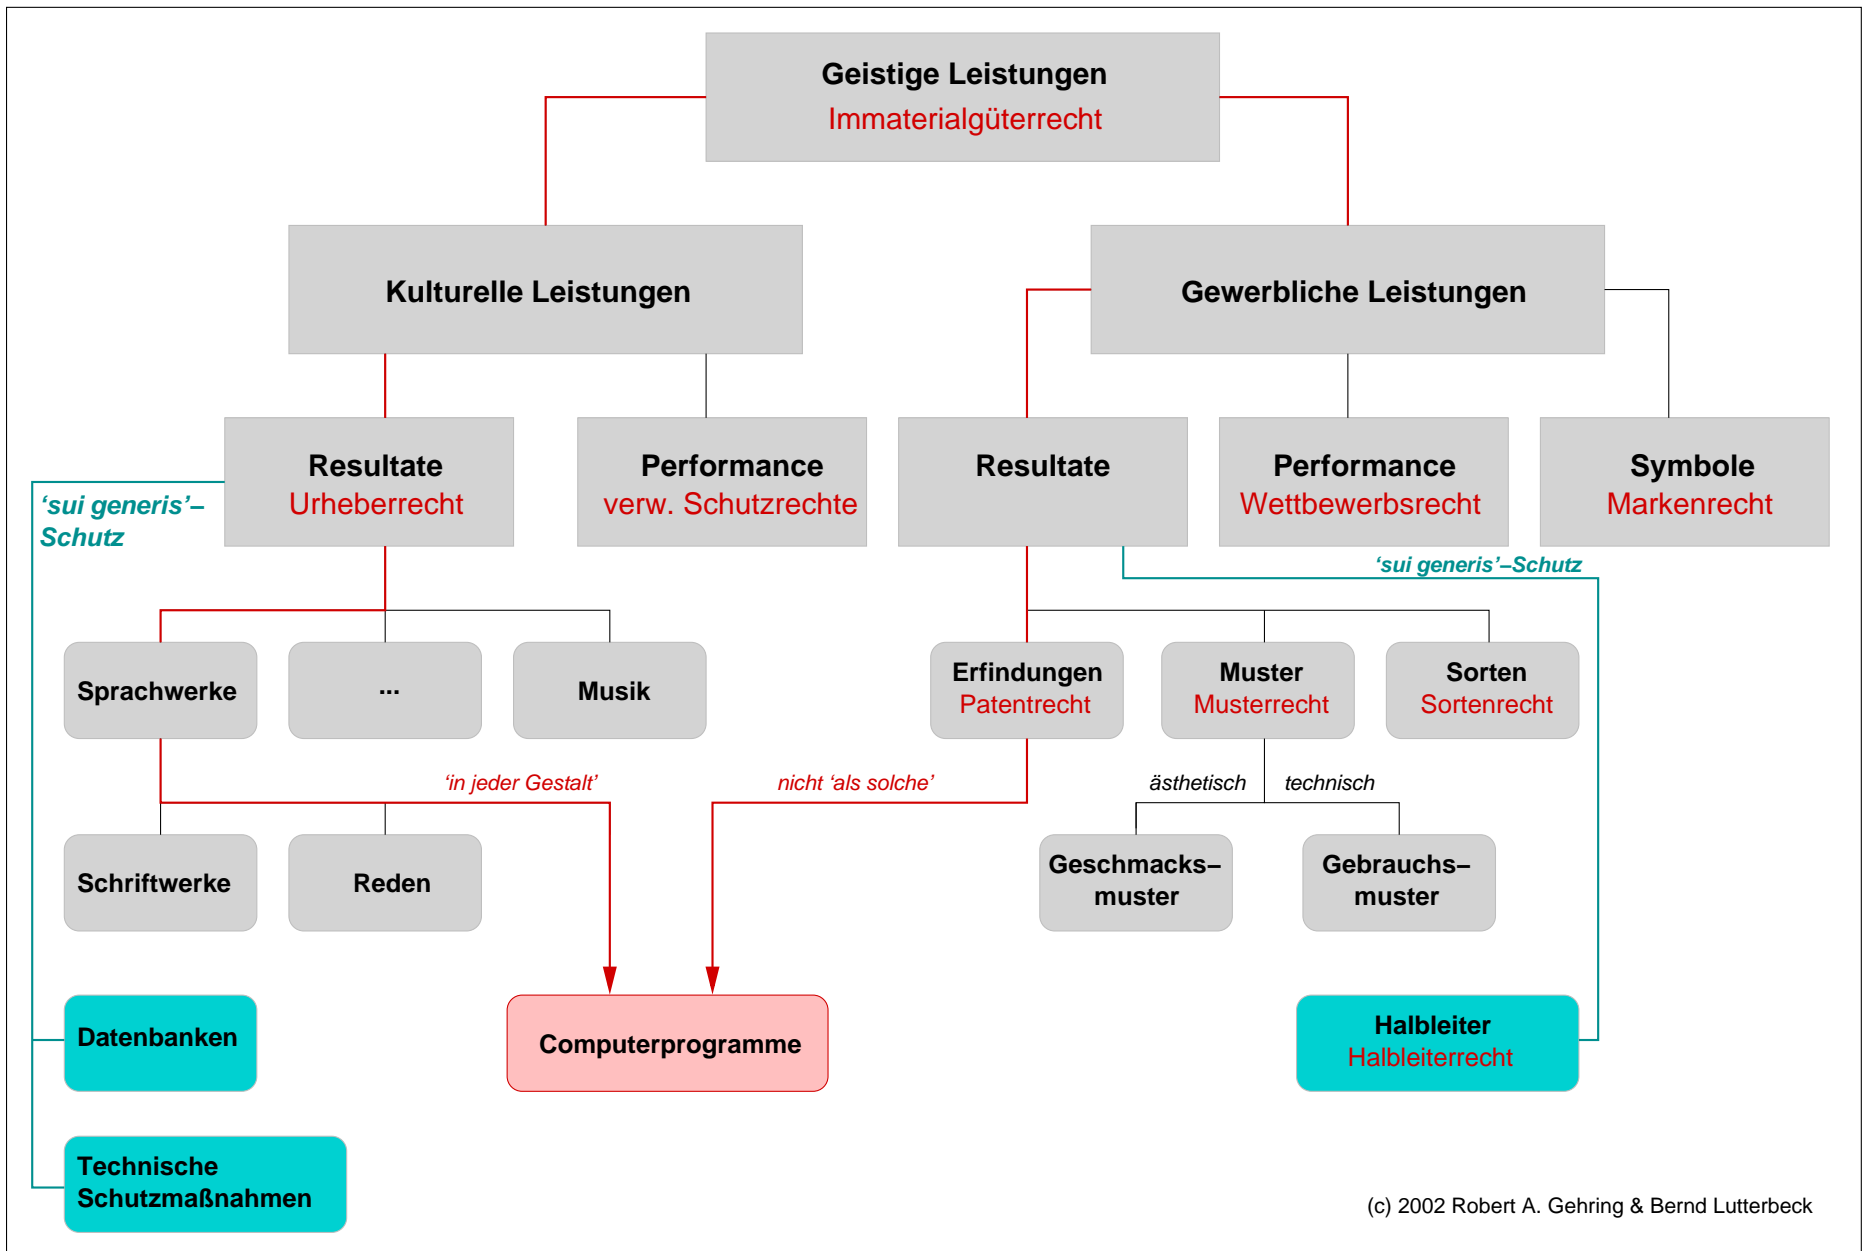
Geistige Leistungen
Immaterialgüterrecht

Kulturelle Leistungen

Gewerbliche Leistungen

Resultate
Urheberrecht

Performance
verw. Schutzrechte

Resultate

Performance
Wettbewerbsrecht

Symbole
Markenrecht

'sui generis'–
Schutz

'sui generis'–Schutz

Sprachwerke

...

Musik

Erfindungen
Patentrecht

Muster
Musterrecht

Sorten
Sortenrecht

'in jeder Gestalt'

nicht 'als solche'

ästhetisch

technisch

Schriftwerke

Reden

Geschmacks–
muster

Gebrauchs–
muster

Datenbanken

Computerprogramme

Halbleiter
Halbleiterrecht

Technische
Schutzmaßnahmen

(c) 2002 Robert A. Gehring & Bernd Lutterbeck